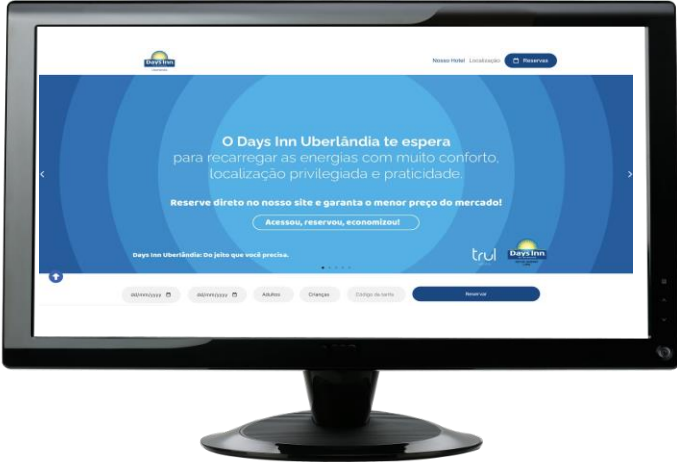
Days Inn

Nosso Hotel Localização Reservas

O Days Inn Uberlândia te espera
para recarregar as energias com muito conforto, localização privilegiada e praticidade.

Reserve direto no nosso site e garanta o menor preço do mercado!

Acessou, reservou, economizou!

Days Inn Uberlândia: Do jeito que você precisa.

trul

Days Inn

dd/mm/yyyy

dd/mm/yyyy

Adultos

Crianças

Código da tarifa

Reservar